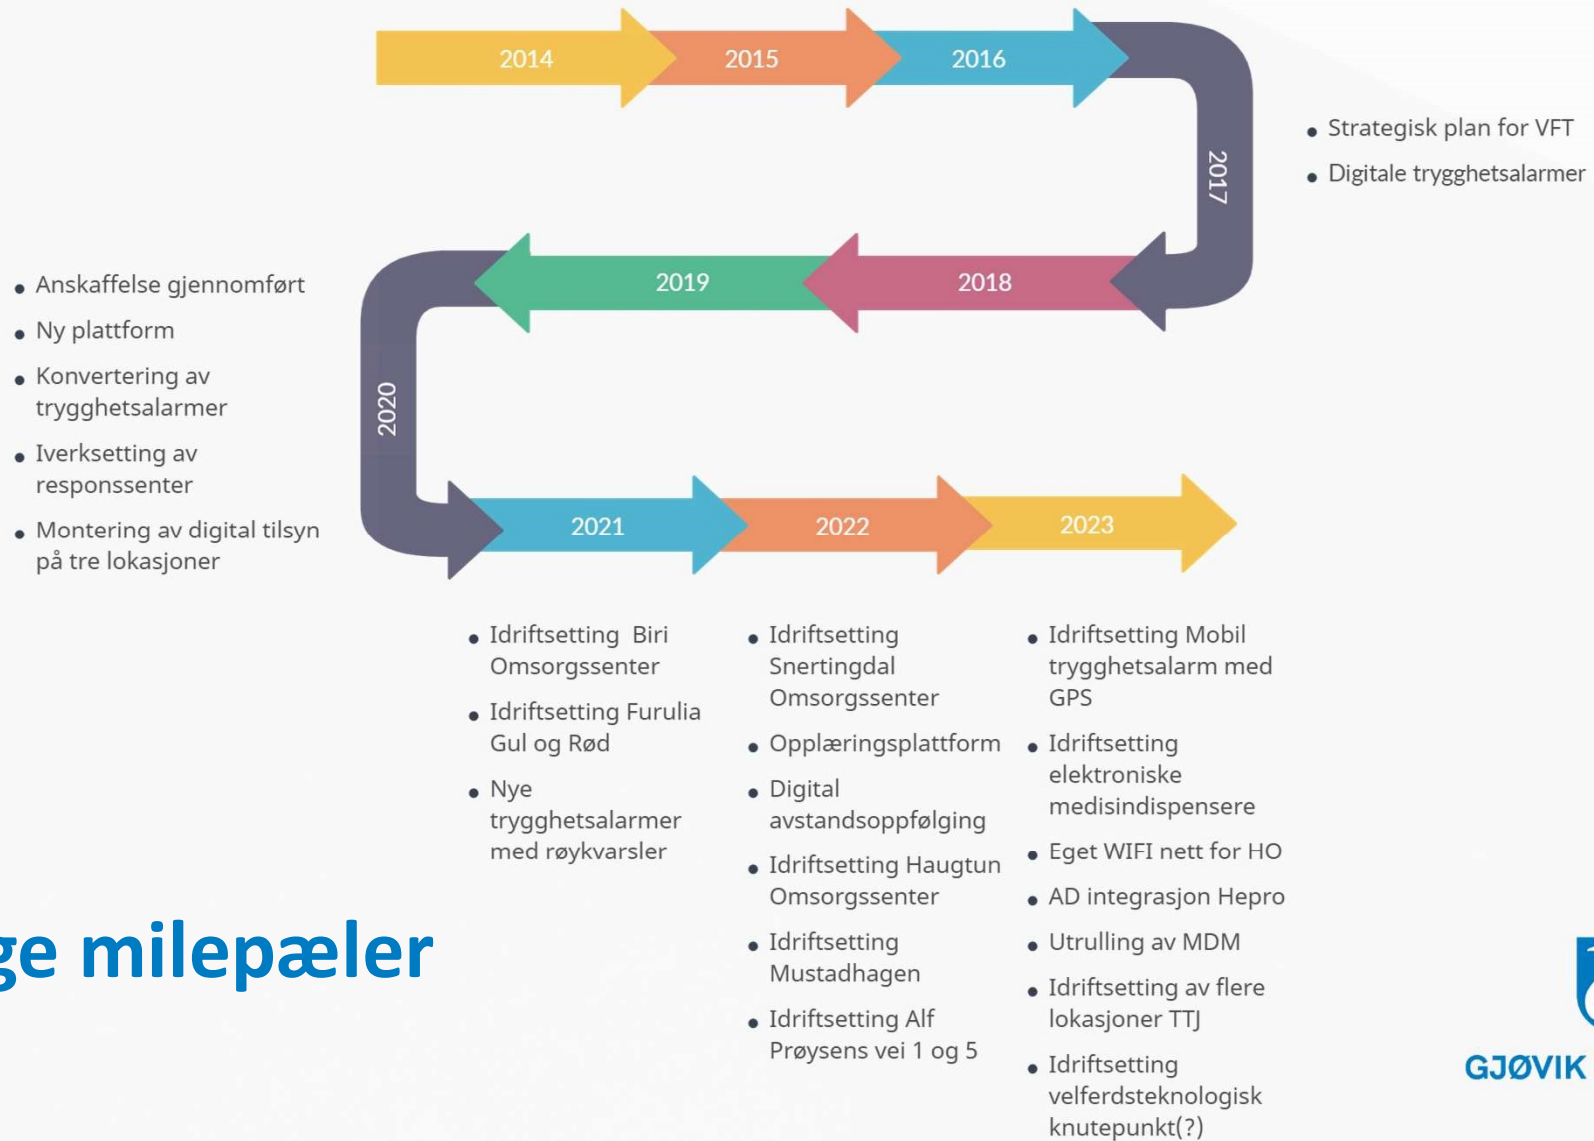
2014
2015
2016
2017

- Strategisk plan for VFT
- Digitale trygghetsalarmer

2019
2018

- Anskaffelse gjennomført
- Ny plattform
- Konvertering av trygghetsalarmer
- Iverksetting av responssenter
- Montering av digital tilsyn på tre lokasjoner

2020

2021
2022
2023

- Idriftsetting Biri Omsorgssenter
- Idriftsetting Furulia Gul og Rød
- Nye trygghetsalarmer med røykvarsler

- Idriftsetting Snertingdal Omsorgssenter
- Opplæringsplattform
- Digital avstandsoppfølging
- Idriftsetting Haugtun Omsorgssenter
- Idriftsetting Mustadhagen
- Idriftsetting Alf Prøysens vei 1 og 5

- Idriftsetting Mobil trygghetsalarm med GPS
- Idriftsetting elektroniske medisindispensere
- Eget WIFI nett for HO
- AD integrasjon Hepro
- Utrulling av MDM
- Idriftsetting av flere lokasjoner TTJ
- Idriftsetting velferdsteknologisk knutepunkt(?)

ge milepæler

GJØVIK